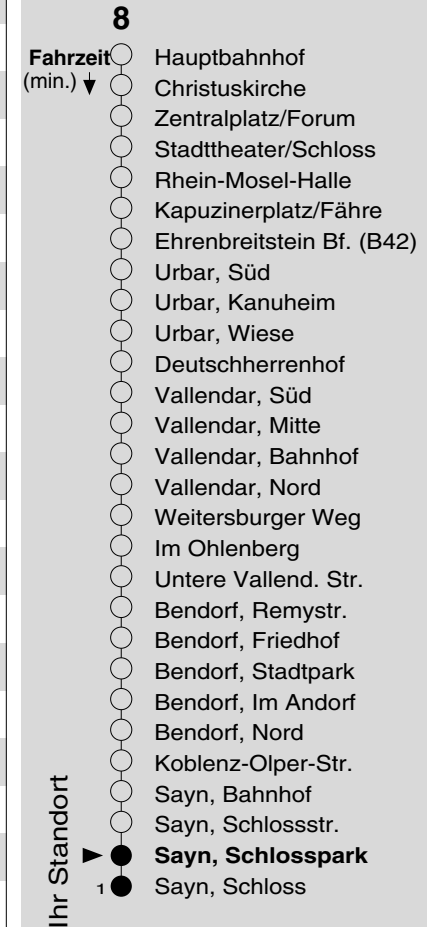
8

Fahrzeit (min.)

Hauptbahnhof
Christuskirche
Zentralplatz/Forum
Stadttheater/Schloss
Rhein-Mosel-Halle
Kapuzinerplatz/Fähre
Ehrenbreitstein Bf. (B42)
Urbar, Süd
Urbar, Kanuheim
Urbar, Wiese
Deutschherrenhof
Vallendar, Süd
Vallendar, Mitte
Vallendar, Bahnhof
Vallendar, Nord
Weitersburger Weg
Im Ohlenberg
Untere Vallend. Str.
Bendorf, Remystr.
Bendorf, Friedhof
Bendorf, Stadtpark
Bendorf, Im Andorf
Bendorf, Nord
Koblenz-Olper-Str.
Sayn, Bahnhof
Sayn, Schlossstr.
**Sayn, Schlosspark**
1 Sayn, Schloss

Ihr Standort